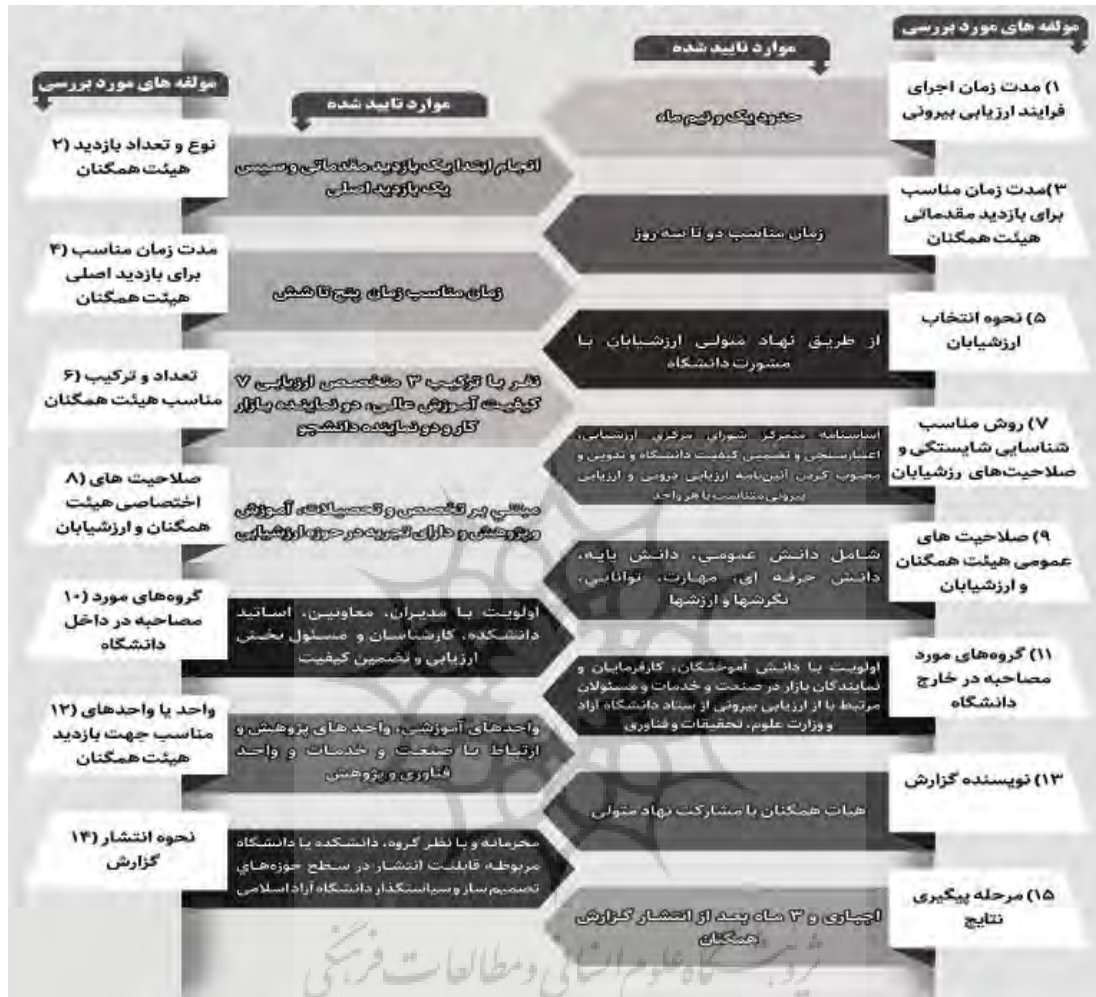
مولفه های مورد بررسی

موارد تایید شده

۱) مدت زمان اجرای فرایند ارزیابی بیرونی

حدود یک و نیم ماه

۳) مدت زمان مناسب برای بازدید مقدماتی هیئت همگنان

زمان مناسب دو تا سه روز

۵) نحوه انتخاب ارزشیابان

از طریق نهاد متولی ارزشیابان با مشورت دانشگاه

۷) روش مناسب شناسایی شایستگی و صلاحیت‌های رزشیابان

اساسنامه متمرکز شورای مرکزی ارزشیابی، اعتبارسنجی و تضمین کیفیت دانشگاه و تدوین و مصوب کردن آیین‌نامه ارزیابی درونی و ارزیابی بیرونی متناسب با هر واحد

۹) صلاحیت های عمومی هیئت همگنان و ارزشیابان

شامل دانش عمومی، دانش پایه، دانش حرفه ای، مهارت، توانایی، نگرشها و ارزشها

۱۱) گروه‌های مورد مصاحبه در خارج دانشگاه

اولویت با دانش آموختگان، کارفرمایان و نمایندگان بازار در صنعت و خدمات و مسئولان مرتبط با ارزیابی بیرونی از ستاد دانشگاه آزاد و وزارت علوم، تحقیقات و فناوری

۱۳) نویسنده گزارش

هیات همگنان با مشارکت نهاد متولی

۱۵) مرحله پیگیری نتایج

اجباری و ۳ ماه بعد از انتشار گزارش همگنان

مولفه های مورد بررسی

موارد تایید شده

نوع و تعداد بازدید (۲ هیئت همگنان

انجام ابتدا یک بازدید مقدماتی و سپس یک بازدید اصلی

مدت زمان مناسب (۴ برای بازدید اصلی هیئت همگنان

زمان مناسب زمان پنج تا شش

تعداد و ترکیب (۶ مناسب هیئت همگنان

نظر با ترکیب ۳ متخصص ارزیابی ۷ کیفیت آموزش عالی، دو نماینده بازار کار و دو نماینده دانشجو

صلاحیت های (۸ اختصاصی هیئت همگنان و ارزشیابان

مبتنی بر تخصص و تحصیلات، آموزش و پژوهش و دارای تجربه در حوزه ارزشیابی

گروه‌های مورد (۱۰ مصاحبه در داخل دانشگاه

اولویت با مدیران، معاونین، اساتید دانشکده، کارشناسان و مسئول بخش ارزیابی و تضمین کیفیت

واحد یا واحدهای (۱۲ مناسب جهت بازدید هیئت همگنان

واحدهای آموزشی، واحد های پژوهش و ارتباط با صنعت و خدمات و واحد فناوری و پژوهش

نحوه انتشار (۱۴ گزارش

محرمانه و با نظر گروه، دانشکده یا دانشگاه مربوطه قابلیت انتشار در سطح حوزه‌های تصمیم ساز و سیاستگذار دانشگاه آزاد اسلامی

پژوهشگاه علوم انسانی و مطالعات فرهنگی